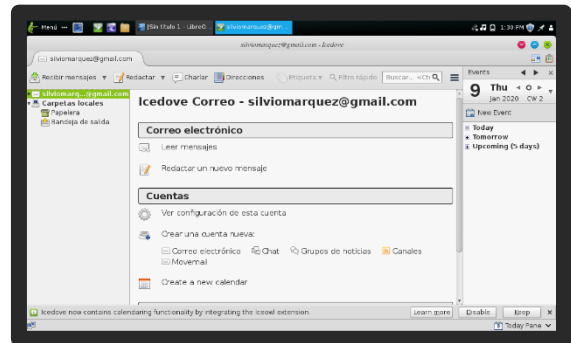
Menú [Sin título 1 - LibreO silviomarquez@gm... 1:30 PM

silviomarquez@gmail.com - Icedove

silviomarquez@gmail.com

Recibir mensajes Redactar Charlar Direcciones Etiqueta Filtro rápido Buscar... <Ctrl+K>

Events

9 Thu Jan 2020 CW 2

New Event

Today
Tomorrow
Upcoming (5 days)

silviomarq...@gmail.com
Carpetas locales
Papelera
Bandeja de salida

Icedove Correo - silviomarquez@gmail.com

Correo electrónico

Leer mensajes

Redactar un nuevo mensaje

Cuentas

Ver configuración de esta cuenta

Crear una cuenta nueva:

Correo electrónico Chat Grupos de noticias Canales Movemail

Create a new calendar

Icedove now contains calendaring functionality by integrating the Iceowl extension. Learn more Disable Keep

Today Pane